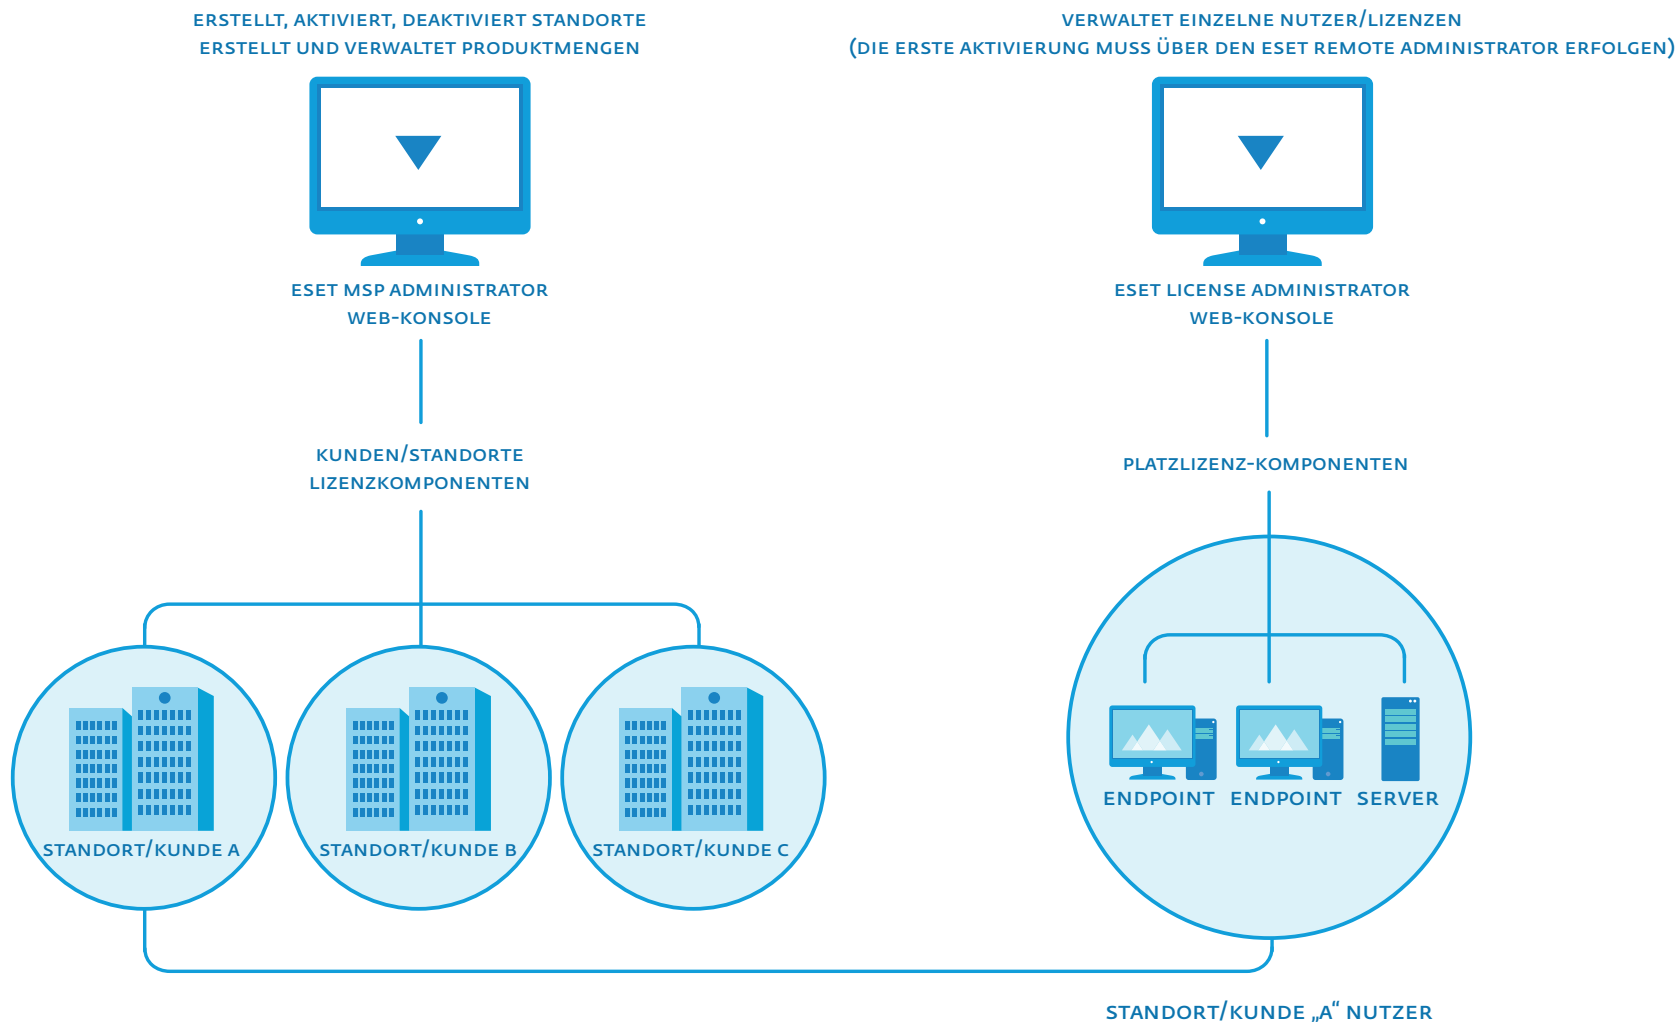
ERSTELLT, AKTIVIERT, DEAKTIVIERT STANDORTE
ERSTELLT UND VERWALTET PRODUKTMENGEN

ESET MSP ADMINISTRATOR
WEB-KONSOLE

KUNDEN/STANDORTE
LIZENZKOMPONENTEN

STANDORT/KUNDE A

STANDORT/KUNDE B

STANDORT/KUNDE C

VERWALTET EINZELNE NUTZER/LIZENZEN
(DIE ERSTE AKTIVIERUNG MUSS ÜBER DEN ESET REMOTE ADMINISTRATOR ERFOLGEN)

ESET LICENSE ADMINISTRATOR
WEB-KONSOLE

PLATZLIZENZ-KOMPONENTEN

ENDPOINT ENDPOINT SERVER

STANDORT/KUNDE „A“ NUTZER